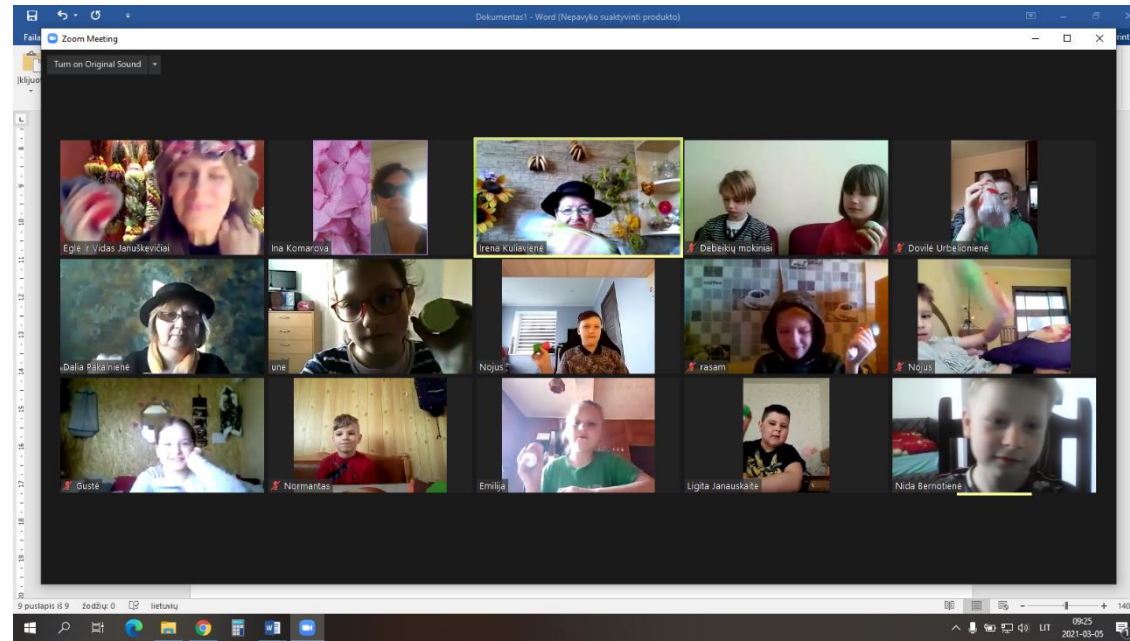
Dokumentas1 - Word (Nepavyko suaktyvinti produkto)

Faila

Zoom Meeting

Įklijuo

Turn on Original Sound

Eglė ir Vidas Januškevičiai

Ina Komarova

Irena Kuliavienė

Debeikių mokiniai

Dovilė Urbelionienė

Dalia Pakalnienė

une

Nojus

rasam

Nojus

Gustė

Normantas

Emilija

Ligita Janauskaitė

Nida Bernotienė

9 puslapis iš 9   žodžių: 0   lietuvių

140

LIT

09:25
2021-03-05